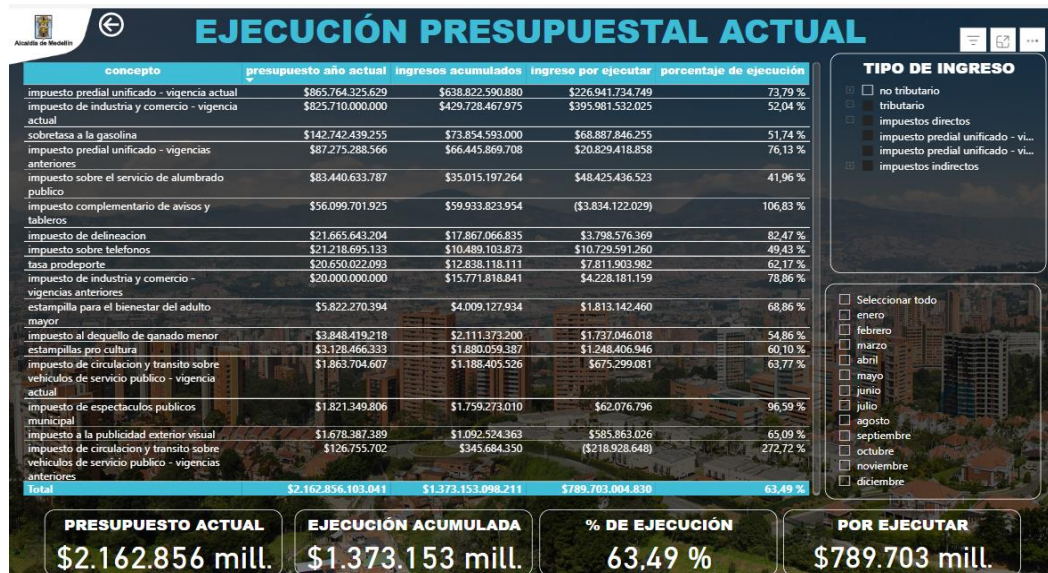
Alcaldía de Medellín

EJECUCIÓN PRESUPUESTAL ACTUAL

| concepto | presupuesto año actual | ingresos acumulados | ingreso por ejecutar | porcentaje de ejecución |
|---|---|---|---|---|
| impuesto predial unificado - vigencia actual | $865.764.325.629 | $638.822.590.880 | $226.941.734.749 | 73,79 % |
| impuesto de industria y comercio - vigencia actual | $825.710.000.000 | $429.728.467.975 | $395.981.532.025 | 52,04 % |
| sobretasa a la gasolina | $142.742.439.255 | $73.854.593.000 | $68.887.846.255 | 51,74 % |
| impuesto predial unificado - vigencias anteriores | $87.275.288.566 | $66.445.869.708 | $20.829.418.858 | 76,13 % |
| impuesto sobre el servicio de alumbrado publico | $83.440.633.787 | $35.015.197.264 | $48.425.436.523 | 41,96 % |
| impuesto complementario de avisos y tableros | $56.099.701.925 | $59.933.823.954 | ($3.834.122.029) | 106,83 % |
| impuesto de delineacion | $21.665.643.204 | $17.867.066.835 | $3.798.576.369 | 82,47 % |
| impuesto sobre telefonos | $21.218.695.133 | $10.489.103.873 | $10.729.591.260 | 49,43 % |
| tasa prodeporte | $20.650.022.093 | $12.838.118.111 | $7.811.903.982 | 62,17 % |
| impuesto de industria y comercio - vigencias anteriores | $20.000.000.000 | $15.771.818.841 | $4.228.181.159 | 78,86 % |
| estampilla para el bienestar del adulto mayor | $5.822.270.394 | $4.009.127.934 | $1.813.142.460 | 68,86 % |
| impuesto al deguello de ganado menor | $3.848.419.218 | $2.111.373.200 | $1.737.046.018 | 54,86 % |
| estampillas pro cultura | $3.128.466.333 | $1.880.059.387 | $1.248.406.946 | 60,10 % |
| impuesto de circulacion y transito sobre vehiculos de servicio publico - vigencia actual | $1.863.704.607 | $1.188.405.526 | $675.299.081 | 63,77 % |
| impuesto de espectaculos publicos municipal | $1.821.349.806 | $1.759.273.010 | $62.076.796 | 96,59 % |
| impuesto a la publicidad exterior visual | $1.678.387.389 | $1.092.524.363 | $585.863.026 | 65,09 % |
| impuesto de circulacion y transito sobre vehiculos de servicio publico - vigencias anteriores | $126.755.702 | $345.684.350 | ($218.928.648) | 272,72 % |
| Total | $2.162.856.103.041 | $1.373.153.098.211 | $789.703.004.830 | 63,49 % |

TIPO DE INGRESO
no tributario
tributario
impuestos directos
impuesto predial unificado - vi...
impuesto predial unificado - vi...
impuestos indirectos

Seleccionar todo
enero
febrero
marzo
abril
mayo
junio
julio
agosto
septiembre
octubre
noviembre
diciembre

PRESUPUESTO ACTUAL
$2.162.856 mill.

EJECUCIÓN ACUMULADA
$1.373.153 mill.

% DE EJECUCIÓN
63,49 %

POR EJECUTAR
$789.703 mill.